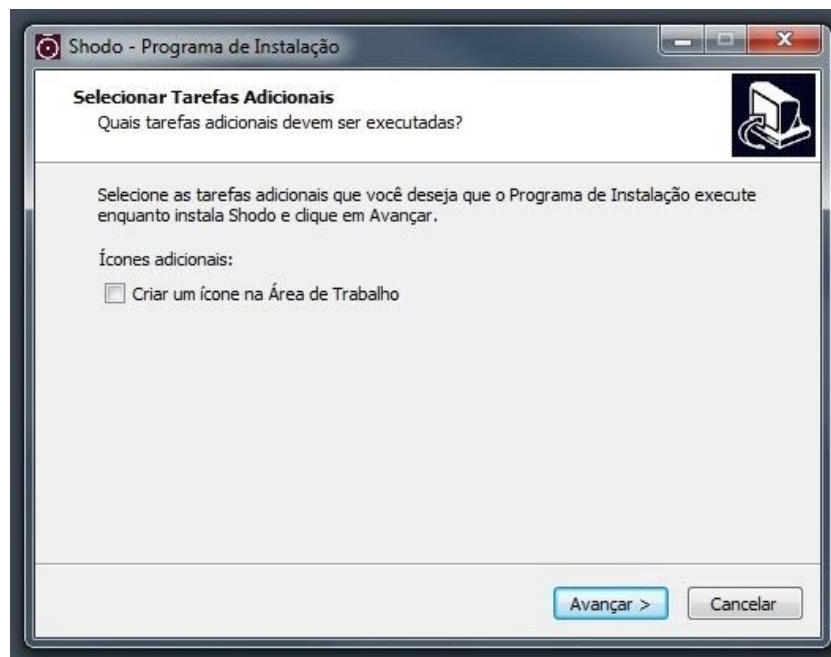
Shodo - Programa de Instalação

**Selecionar Tarefas Adicionais**
Quais tarefas adicionais devem ser executadas?

Selecione as tarefas adicionais que você deseja que o Programa de Instalação execute enquanto instala Shodo e clique em Avançar.

Ícones adicionais:

Criar um ícone na Área de Trabalho

Avançar >
Cancelar